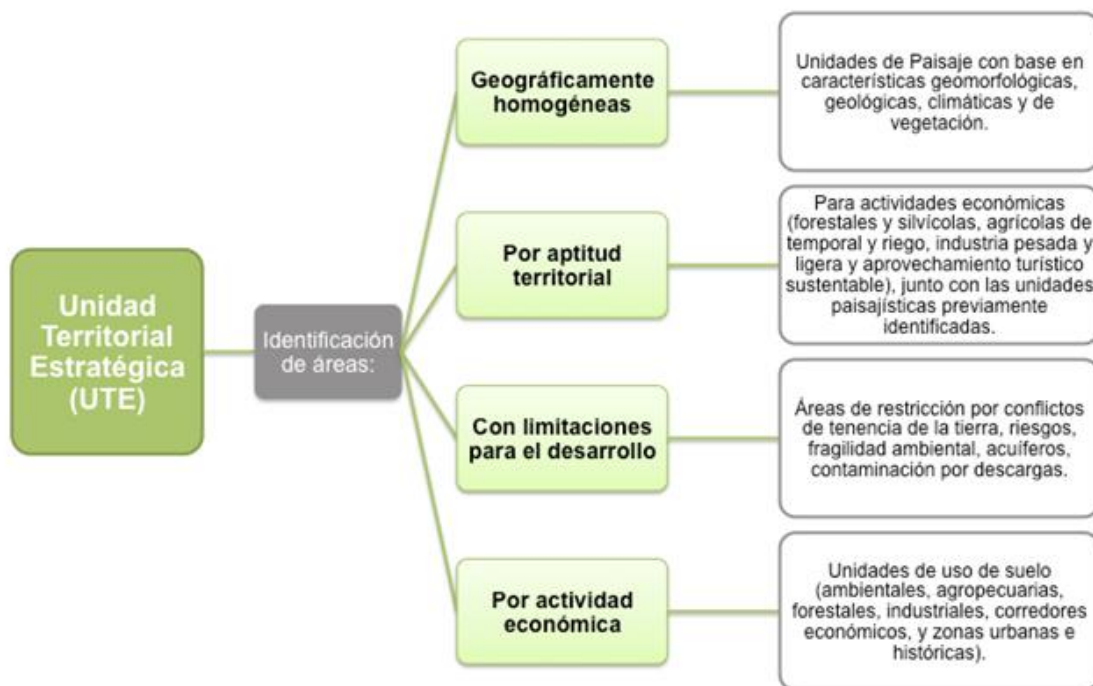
Unidad Territorial Estratégica (UTE)

Identificación de áreas:

Geográficamente homogéneas

Unidades de Paisaje con base en características geomorfológicas, geológicas, climáticas y de vegetación.

Por aptitud territorial

Para actividades económicas (forestales y silvícolas, agrícolas de temporal y riego, industria pesada y ligera y aprovechamiento turístico sustentable), junto con las unidades paisajísticas previamente identificadas.

Con limitaciones para el desarrollo

Áreas de restricción por conflictos de tenencia de la tierra, riesgos, fragilidad ambiental, acuíferos, contaminación por descargas.

Por actividad económica

Unidades de uso de suelo (ambientales, agropecuarias, forestales, industriales, corredores económicos, y zonas urbanas e históricas).